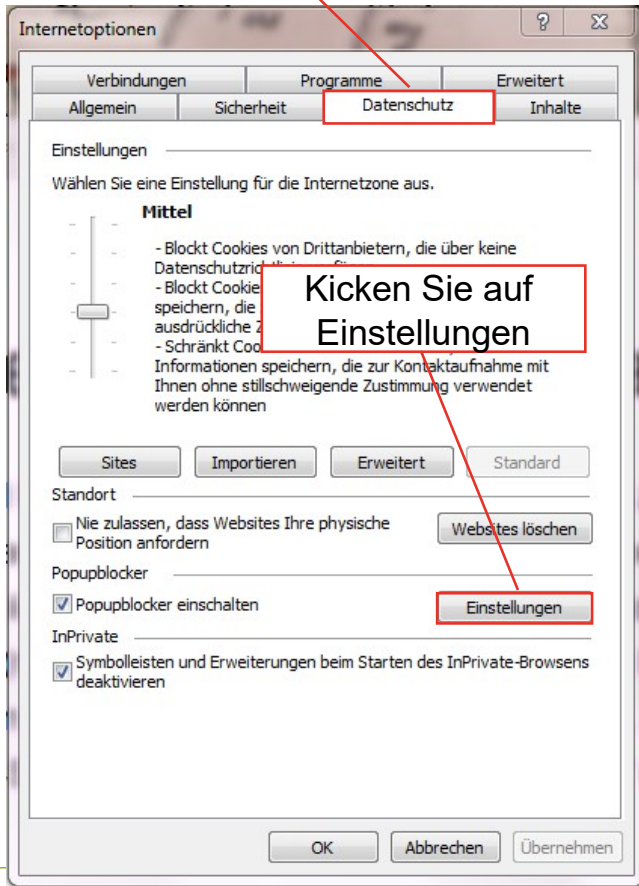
Internetoptionen

? X

Verbindungen | Programme | Erweitert
Allgemein | Sicherheit | Datenschutz | Inhalte

Einstellungen

Wählen Sie eine Einstellung für die Internetzone aus.

Mittel

- Blockt Cookies von Drittanbietern, die über keine Datenschutzric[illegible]
- Blockt Cookie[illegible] speichern, die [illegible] ausdrückliche Z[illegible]
- Schränkt Coo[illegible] Informationen speichern, die zur Kontaktaufnahme mit Ihnen ohne stillschweigende Zustimmung verwendet werden können

Kicken Sie auf Einstellungen

Sites | Importieren | Erweitert | Standard

Standort

Nie zulassen, dass Websites Ihre physische Position anfordern

Websites löschen

Popupblocker

Popupblocker einschalten

Einstellungen

InPrivate

Symbolleisten und Erweiterungen beim Starten des InPrivate-Browsens deaktivieren

OK | Abbrechen | Übernehmen